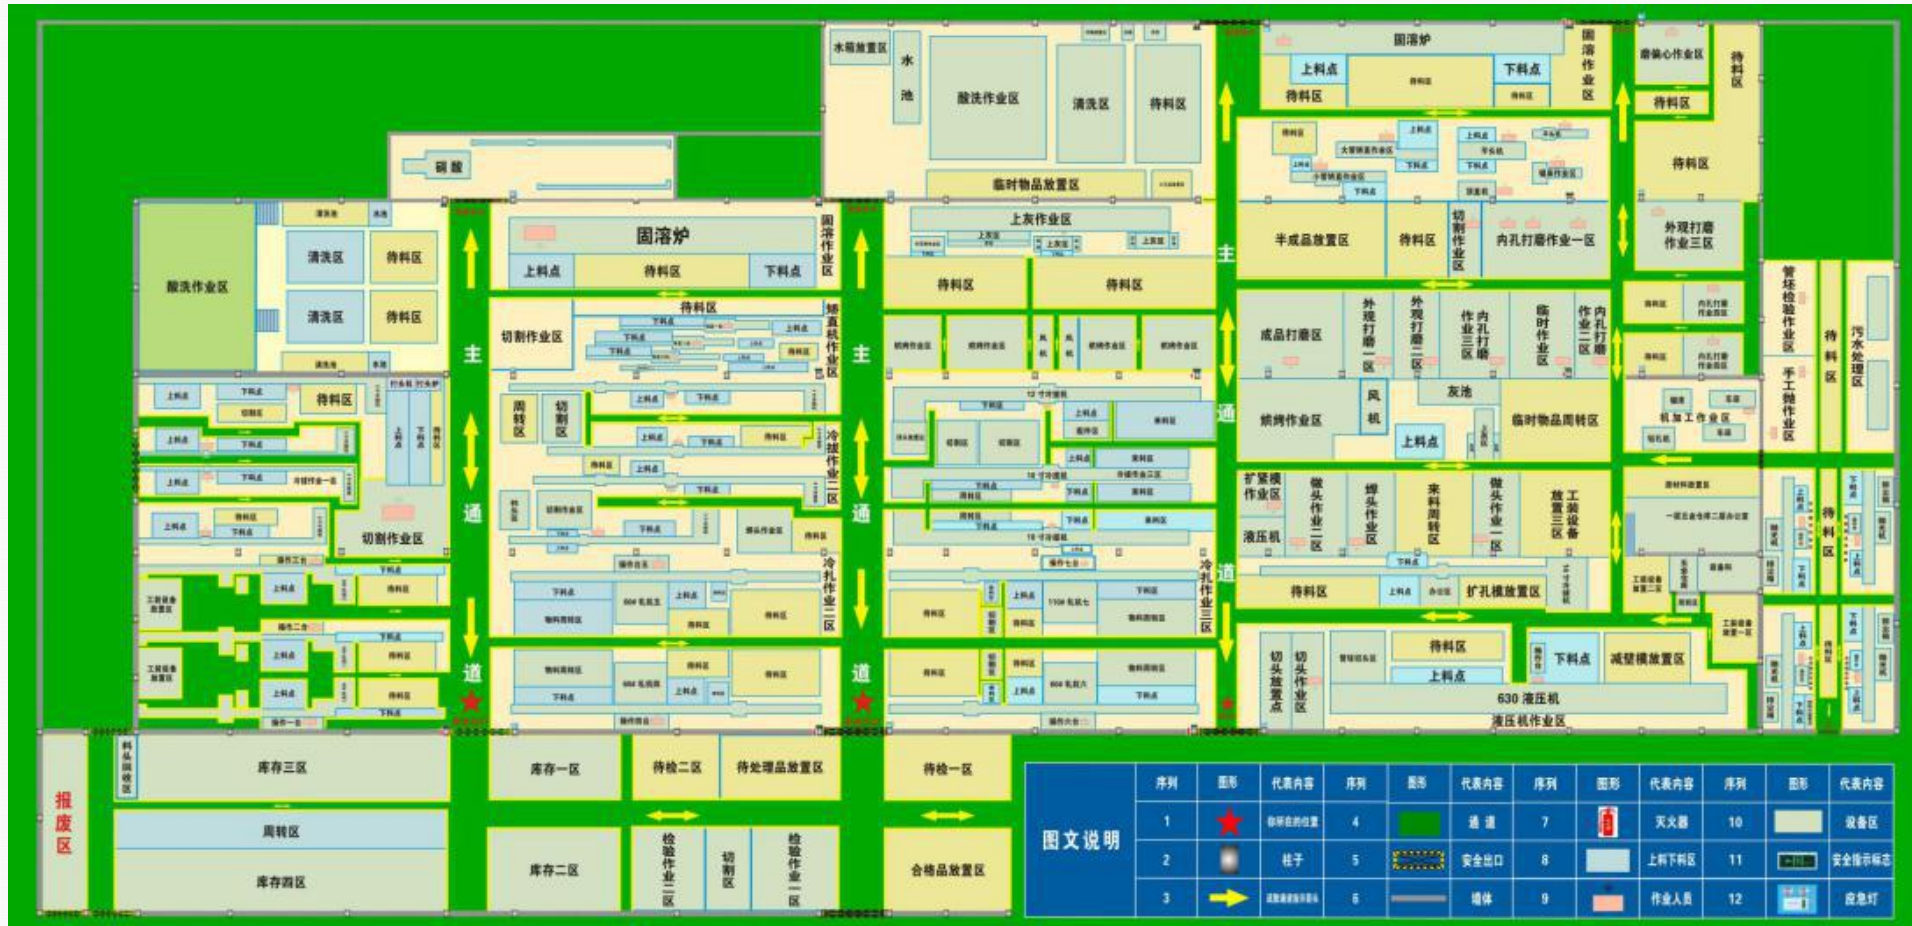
水箱放置区
水池
酸洗作业区
清洗区
待料区
临时物品放置区
硝酸
固溶炉
上料点
待料区
下料点
固溶作业区
上灰作业区
待料区
待料区
固溶炉
上料点
下料点
待料区
固溶作业区
待料区
待料区
半成品放置区
待料区
切割作业区
内孔打磨作业一区
外观打磨作业三区
酸洗作业区
清洗区
待料区
清洗区
待料区
待料区
切割作业区
矫直机作业区
主
主
主
周转区
切割区
冷拔作业二区
冷轧作业三区
成品打磨区
外观打磨一区
外观打磨二区
内孔打磨作业三区
临时作业区
内孔打磨作业二区
风机
灰池
焙烤作业区
临时物品周转区
上料点
风机
管坯检验作业区
手工抛作业区
待料区
污水处理区
通
通
通
待料区
切割作业区
冷轧作业一区
扩紧模作业区
液压机
镦头作业二区
焊头作业区
来料周转区
镦头作业一区
工装设备放置三区
待料区
扩孔模放置区
待料区
道
道
道
待料区
上料点
下料点
减壁模放置区
切头放置点
切头作业区
630 液压机
液压机作业区
报废区
料头回收区
库存三区
周转区
库存四区
库存一区
待检二区
待处理品放置区
库存二区
检验作业二区
切割区
检验作业一区
待检一区
合格品放置区
图文说明
| 序列 | 图形 | 代表内容 | 序列 | 图形 | 代表内容 | 序列 | 图形 | 代表内容 | 序列 | 图形 | 代表内容 |
|---|---|---|---|---|---|---|---|---|---|---|---|
| 1 | | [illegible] | 4 | | 通道 | 7 | | 灭火器 | 10 | | 设备区 |
| 2 | | 柱子 | 5 | | 安全出口 | 8 | | 上料下料区 | 11 | | 安全指示标志 |
| 3 | | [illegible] | 6 | | 墙体 | 9 | | 作业人员 | 12 | | 应急灯 |